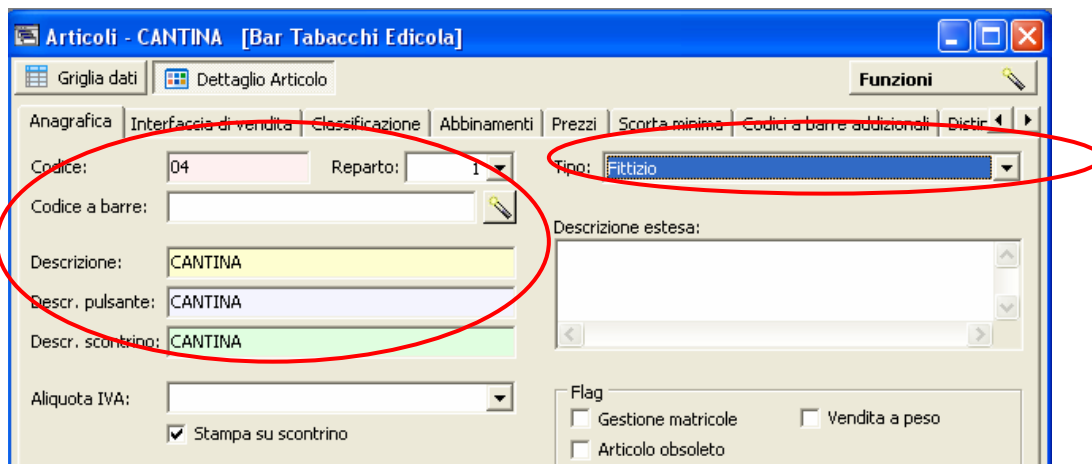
Articoli - CANTINA [Bar Tabacchi Edicola]

Griglia dati
Dettaglio Articolo
Funzioni

Anagrafica | Interfaccia di vendita | Classificazione | Abbinamenti | Prezzi | Scorta minima | Codici a barre addizionali | Distir

Codice: 04
Reparto: 1
Tipo: Fittizio
Codice a barre:
Descrizione estesa:
Descrizione: CANTINA
Descr. pulsante: CANTINA
Descr. scontrino: CANTINA
Aliquota IVA:
Stampa su scontrino
Flag
Gestione matricole
Vendita a peso
Articolo obsoleto